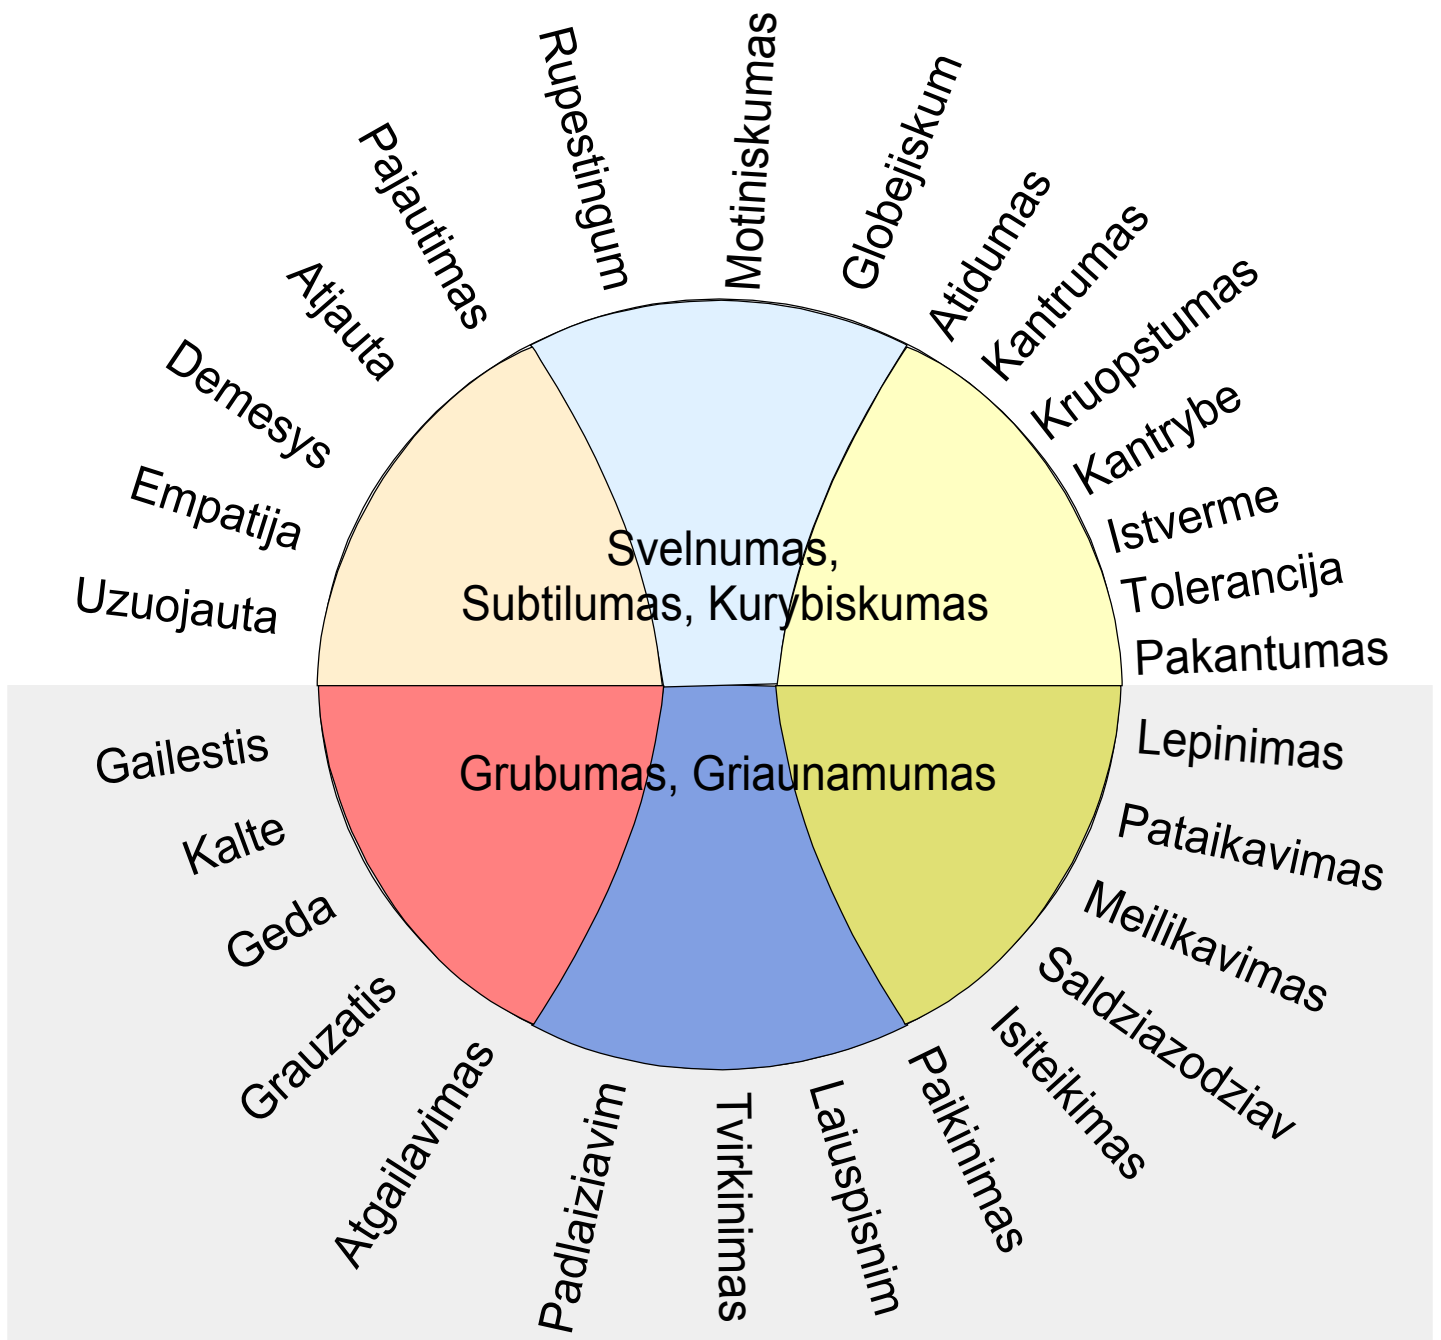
Uzuojauta
Empatija
Demesys
Atjauta
Pajautimas
Rupestingum
Motiniskumas
Globejiskum
Atidumas
Kantrumas
Kruopstumas
Kantrybe
Istverme
Tolerancija
Pakantumas

Svelnumas,
Subtilumas, Kurybiskumas

Grubumas, Griaunamumas

Gailestis
Kalte
Geda
Grauzatis
Atgailavimas
Padlaiziavim
Tvirkinimas
Laiuspisnim
Paikinimas
Isiteikimas
Saldziazodziav
Meilikavimas
Pataikavimas
Lepinimas